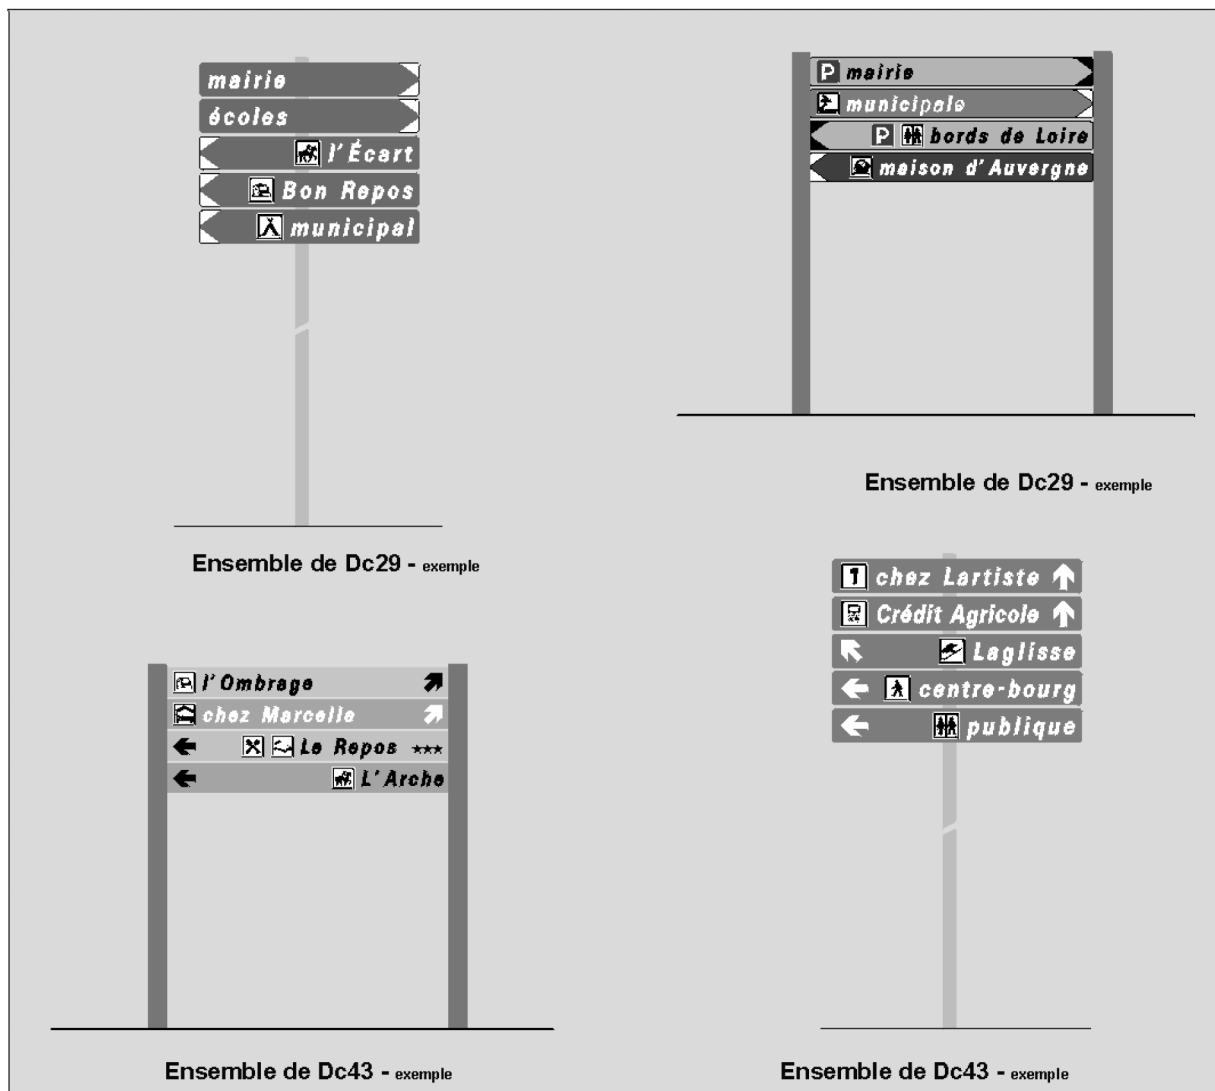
mairie
écoles
l'Écart
Bon Repos
municipal

Ensemble de Dc29 - exemple

P mairie
municipale
P bords de Loire
maison d'Auvergne

Ensemble de Dc29 - exemple

l'Ombrage
chez Marcelle
Le Repos ★★★
L'Arche

Ensemble de Dc43 - exemple

1 chez Lartiste
Crédit Agricole
Laglisse
centre-bourg
publique

Ensemble de Dc43 - exemple